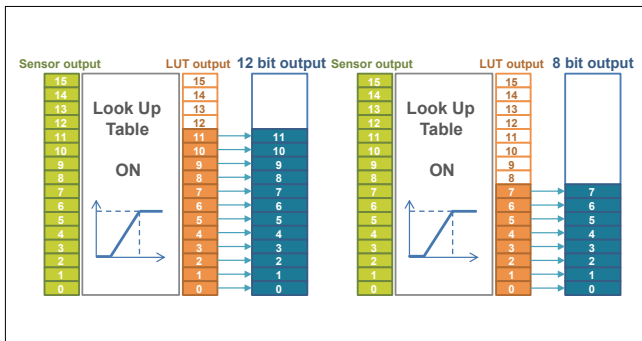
Sensor output

| 15 |
|---|
| 14 |
| 13 |
| 12 |
| 11 |
| 10 |
| 9 |
| 8 |
| 7 |
| 6 |
| 5 |
| 4 |
| 3 |
| 2 |
| 1 |
| 0 |

Look Up Table

ON

LUT output

| 15 |
|---|
| 14 |
| 13 |
| 12 |
| 11 |
| 10 |
| 9 |
| 8 |
| 7 |
| 6 |
| 5 |
| 4 |
| 3 |
| 2 |
| 1 |
| 0 |

12 bit output

| 11 |
|---|
| 10 |
| 9 |
| 8 |
| 7 |
| 6 |
| 5 |
| 4 |
| 3 |
| 2 |
| 1 |
| 0 |

Sensor output

| 15 |
|---|
| 14 |
| 13 |
| 12 |
| 11 |
| 10 |
| 9 |
| 8 |
| 7 |
| 6 |
| 5 |
| 4 |
| 3 |
| 2 |
| 1 |
| 0 |

Look Up Table

ON

LUT output

| 15 |
|---|
| 14 |
| 13 |
| 12 |
| 11 |
| 10 |
| 9 |
| 8 |
| 7 |
| 6 |
| 5 |
| 4 |
| 3 |
| 2 |
| 1 |
| 0 |

8 bit output

| 7 |
|---|
| 6 |
| 5 |
| 4 |
| 3 |
| 2 |
| 1 |
| 0 |